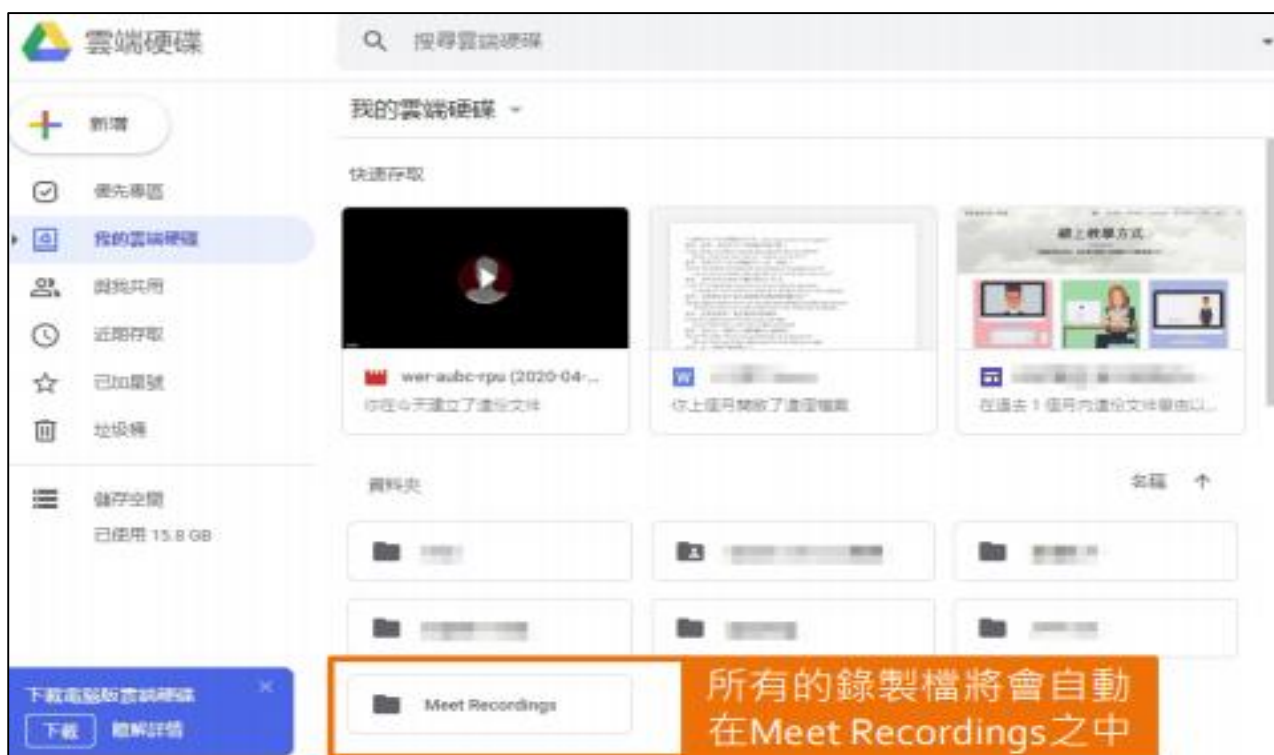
雲端硬碟

搜尋雲端硬碟

新增

優先專區

我的雲端硬碟

與我共用

近期存取

已加星號

垃圾桶

儲存空間

已使用 15.8 GB

我的雲端硬碟

快速存取

wer-aubc-rpu (2020-04-...

你在今天建立了這份文件

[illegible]

你上個月開啟了這個檔案

線上教學方式

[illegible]

在過去 1 個月內這份文件曾由以...

資料夾

名稱

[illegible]

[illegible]

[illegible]

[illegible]

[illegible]

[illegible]

Meet Recordings

所有的錄製檔將會自動在Meet Recordings之中

下載電腦版雲端硬碟

下載

瞭解詳情